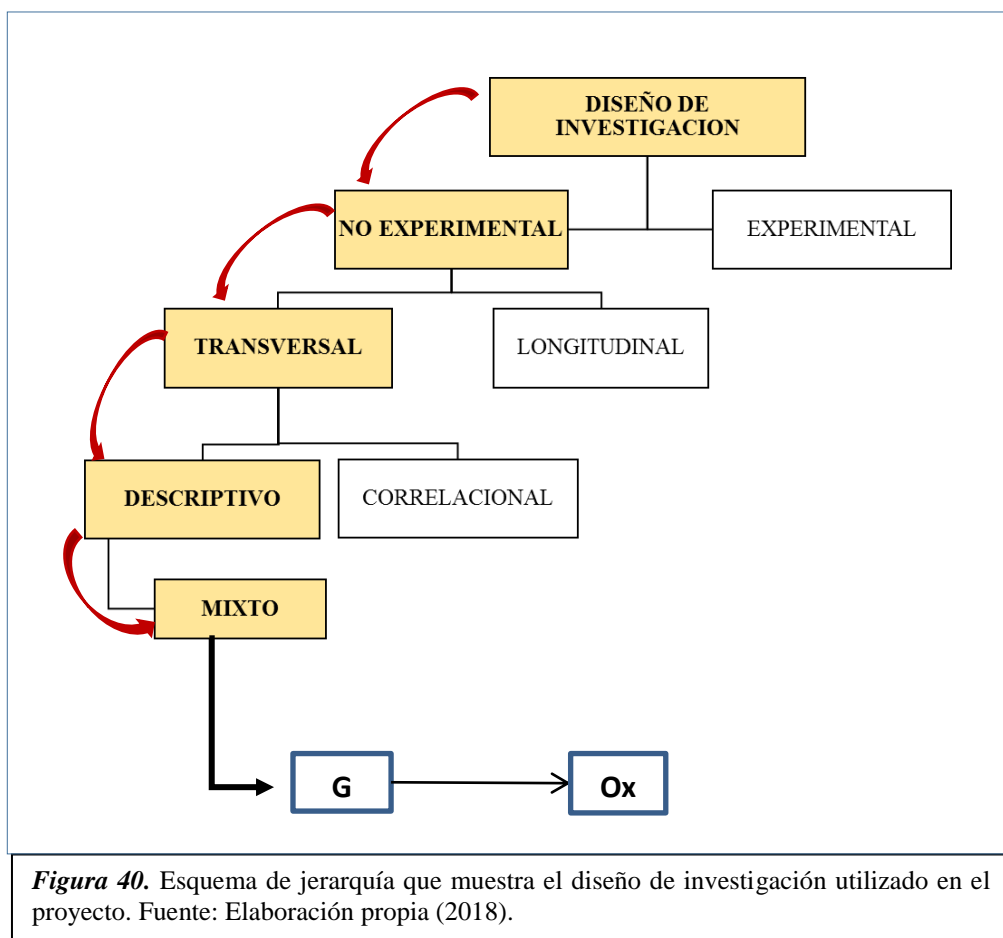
DISEÑO DE INVESTIGACION

NO EXPERIMENTAL

EXPERIMENTAL

TRANSVERSAL

LONGITUDINAL

DESCRIPTIVO

CORRELACIONAL

MIXTO

G

Ox

*Figura 40.* Esquema de jerarquía que muestra el diseño de investigación utilizado en el proyecto. Fuente: Elaboración propia (2018).